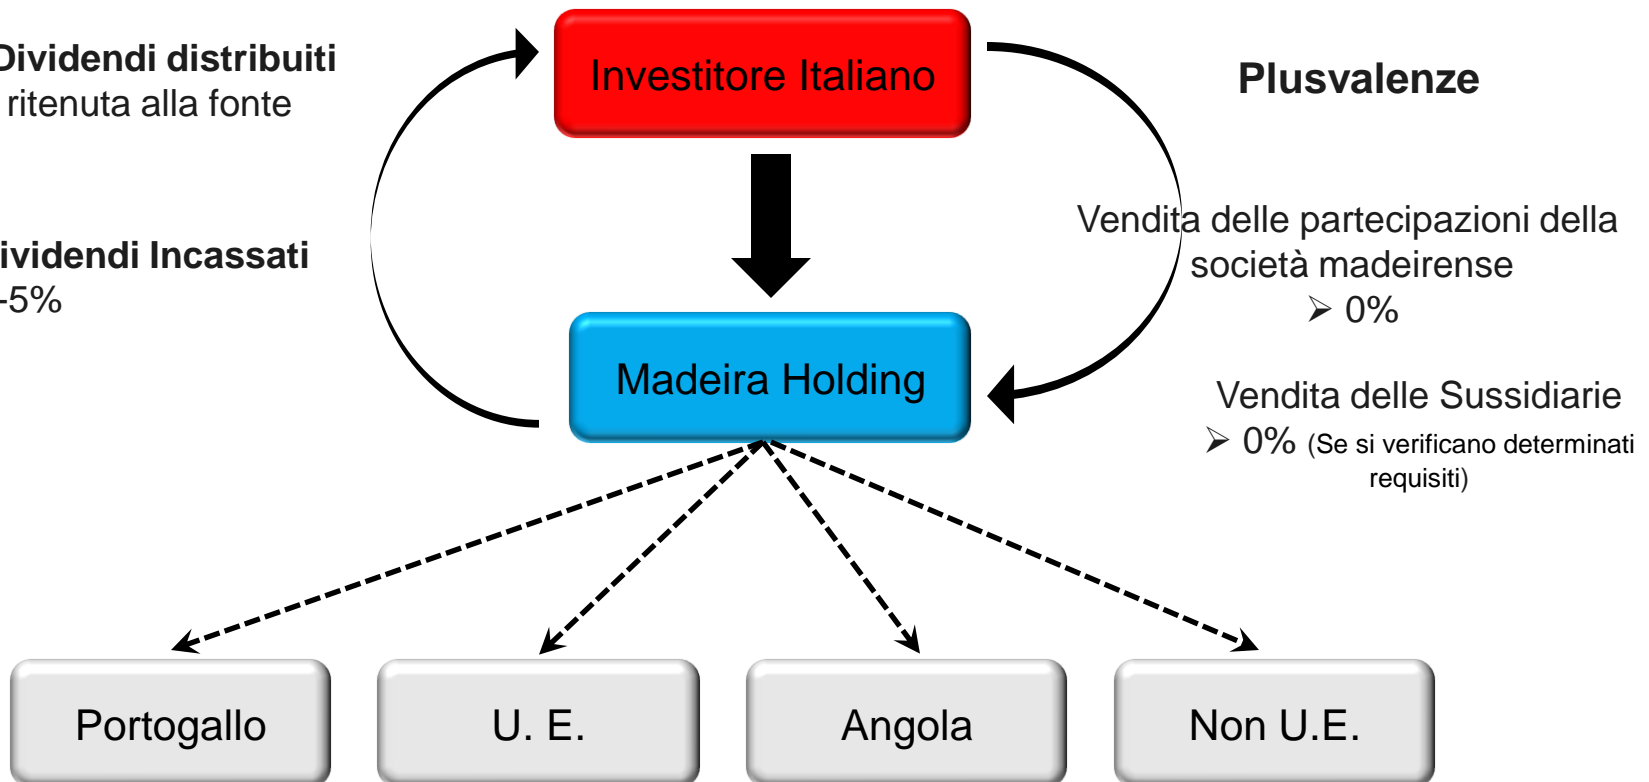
Dividendi distribuiti
ritenuta alla fonte

ividendi Incassati
-5%

Investitore Italiano

Plusvalenze

Vendita delle partecipazioni della società madeirense
➢ 0%

Madeira Holding

Vendita delle Sussidiarie
➢ 0% (Se si verificano determinati requisiti)

Portogallo

U. E.

Angola

Non U.E.